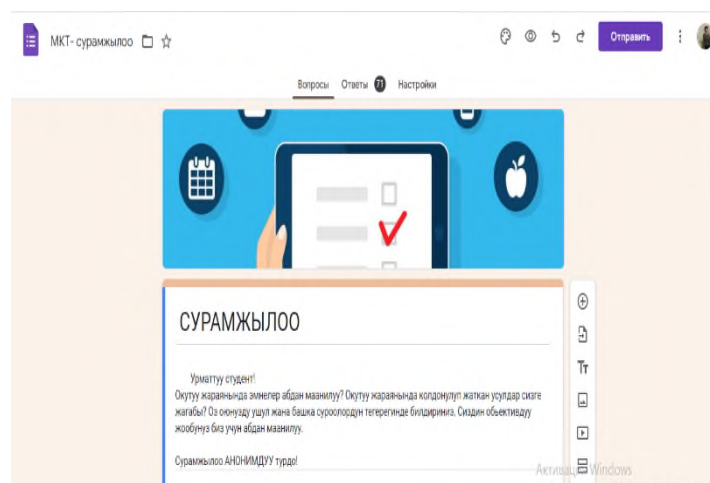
МКТ- сурамжылоо

Отправить

Вопросы Ответы 71 Настройки

СУРАМЖЫЛОО

Урматтуу студент!
Окутуу жараянында эмнелер абдан маанилуу? Окутуу жараянында колдонулуп жаткан усулдар сизге жагабы? Оз оюнузду ушул жана башка суроолордун тегерегинде билдириниз. Сиздин обьективдуу жообунуз биз учун абдан маанилуу.

Сурамжылоо АНОНИМДУУ турдо!

Активация Windows